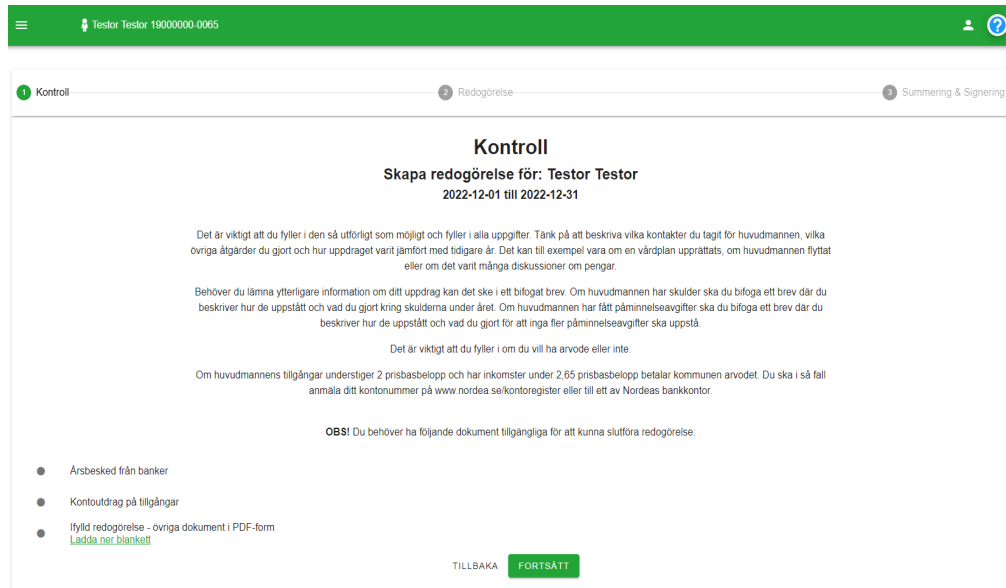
Testor Testor 19000000-0065

?

1 Kontroll
2 Redogörelse
3 Summering & Signering

Kontroll

Skapa redogörelse för: Testor Testor

2022-12-01 till 2022-12-31

Det är viktigt att du fyller i den så utförligt som möjligt och fyller i alla uppgifter. Tänk på att beskriva vilka kontakter du tagit för huvudmannen, vilka övriga åtgärder du gjort och hur uppdraget varit jämfört med tidigare år. Det kan till exempel vara om en vårdplan upprättats, om huvudmannen flyttat eller om det varit många diskussioner om pengar.

Behöver du lämna ytterligare information om ditt uppdrag kan det ske i ett bifogat brev. Om huvudmannen har skulder ska du bifoga ett brev där du beskriver hur de uppstått och vad du gjort kring skulderna under året. Om huvudmannen har fått påminnelseavgifter ska du bifoga ett brev där du beskriver hur de uppstått och vad du gjort för att inga fler påminnelseavgifter ska uppstå.

Det är viktigt att du fyller i om du vill ha arvode eller inte.

Om huvudmannens tillgångar understiger 2 prisbasbelopp och har inkomster under 2,65 prisbasbelopp betalar kommunen arvodet. Du ska i så fall anmäla ditt kontonummer på www.nordea.se/kontoregister eller till ett av Nordeas bankkontor.

OBS! Du behöver ha följande dokument tillgängliga för att kunna slutföra redogörelse:

Årsbesked från banker

Kontoutdrag på tillgångar

Ifylld redogörelse - övriga dokument i PDF-form
Ladda ner blankett

TILLBAKA
FORTSÄTT